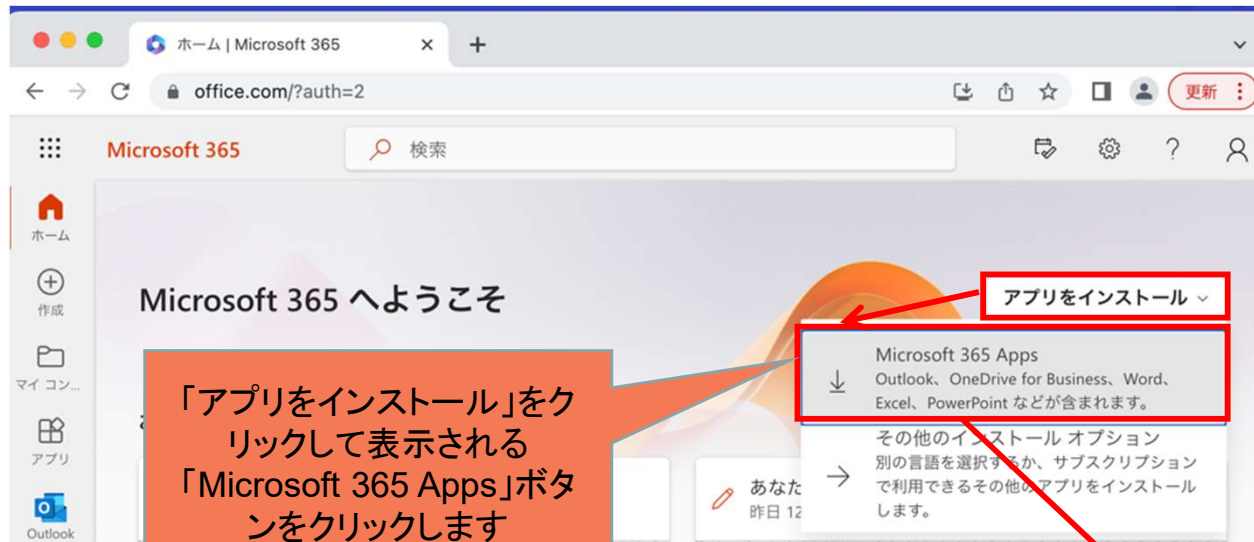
ホーム | Microsoft 365

office.com/?auth=2

更新

Microsoft 365

検索

ホーム

作成

マイ コン...

アプリ

Outlook

Microsoft 365 へようこそ

アプリをインストール

Microsoft 365 Apps
Outlook、OneDrive for Business、Word、Excel、PowerPoint などが含まれます。

その他のインストール オプション
別の言語を選択するか、サブスクリプションで利用できるその他のアプリをインストールします。

あなた
昨日 12

「アプリをインストール」をクリックして表示される「Microsoft 365 Apps」ボタンをクリックします